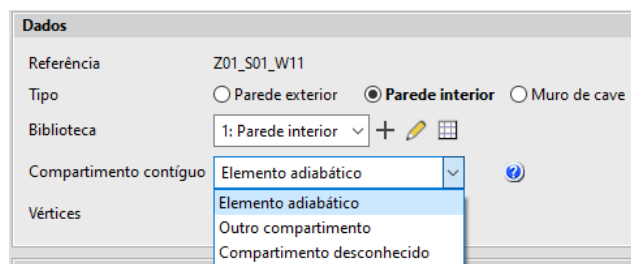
Dados

Referência Z01_S01_W11

Tipo ○ Parede exterior ◉ Parede interior ○ Muro de cave

Biblioteca 1: Parede interior

Compartimento contíguo Elemento adiabático

Vértices

Elemento adiabático
Outro compartimento
Compartimento desconhecido